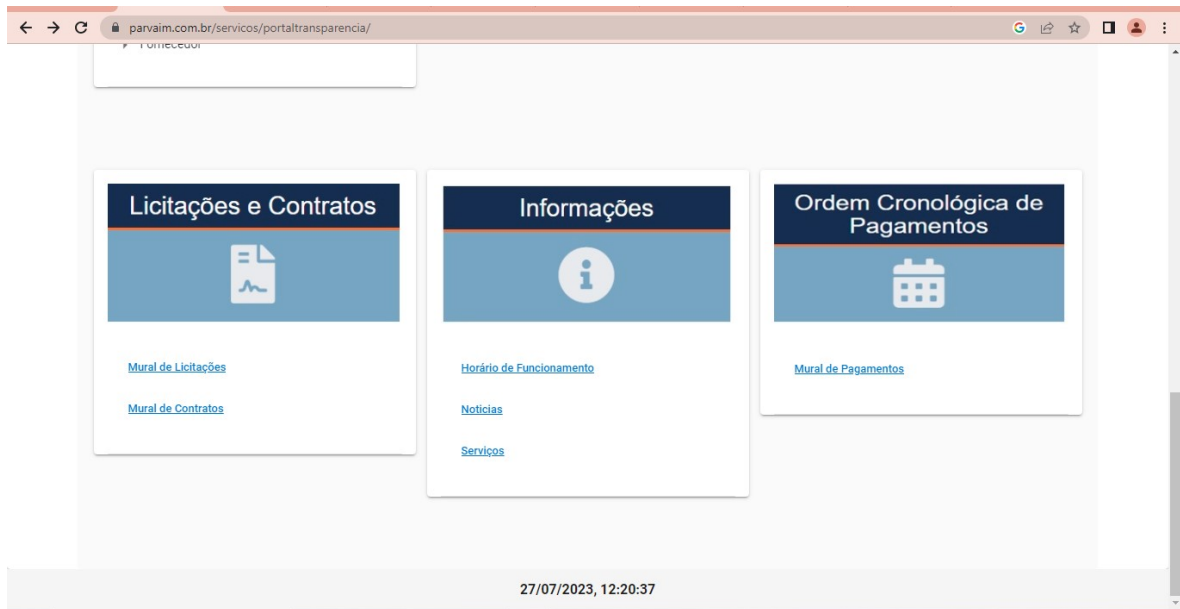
parvaim.com.br/servicos/portaltransparencia/

Fornecedor

Licitações e Contratos

Mural de Licitações

Mural de Contratos

Informações

Horário de Funcionamento

Noticias

Serviços

Ordem Cronológica de Pagamentos

Mural de Pagamentos

27/07/2023, 12:20:37